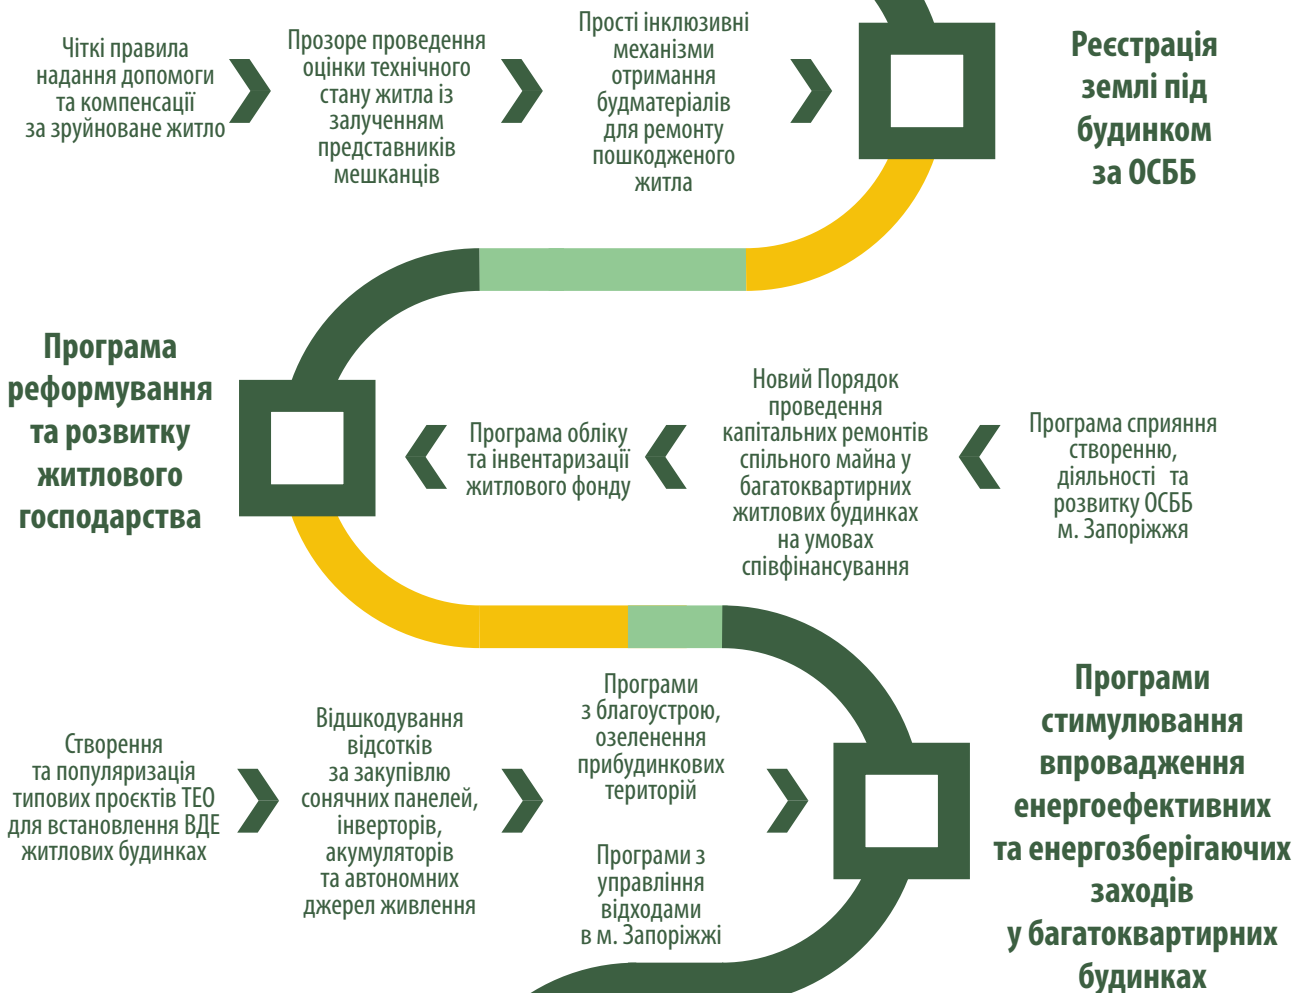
Чіткі правила надання допомоги та компенсації за зруйноване житло

Прозоре проведення оцінки технічного стану житла із залученням представників мешканців

Прості інклюзивні механізми отримання будматеріалів для ремонту пошкодженого житла

Реєстрація землі під будинком за ОСББ

Програма реформування та розвитку житлового господарства

Програма обліку та інвентаризації житлового фонду

Новий Порядок проведення капітальних ремонтів спільного майна у багатоквартирних житлових будинках на умовах співфінансування

Програма сприяння створенню, діяльності та розвитку ОСББ м. Запоріжжя

Створення та популяризація типових проєктів ТЕО для встановлення ВДЕ житлових будинках

Відшкодування відсотків за закупівлю сонячних панелей, інверторів, акумуляторів та автономних джерел живлення

Програми з благоустрою, озеленення прибудинкових територій

Програми з управління відходами в м. Запоріжжі

Програми стимулювання впровадження енергоефективних та енергозберігаючих заходів у багатоквартирних будинках